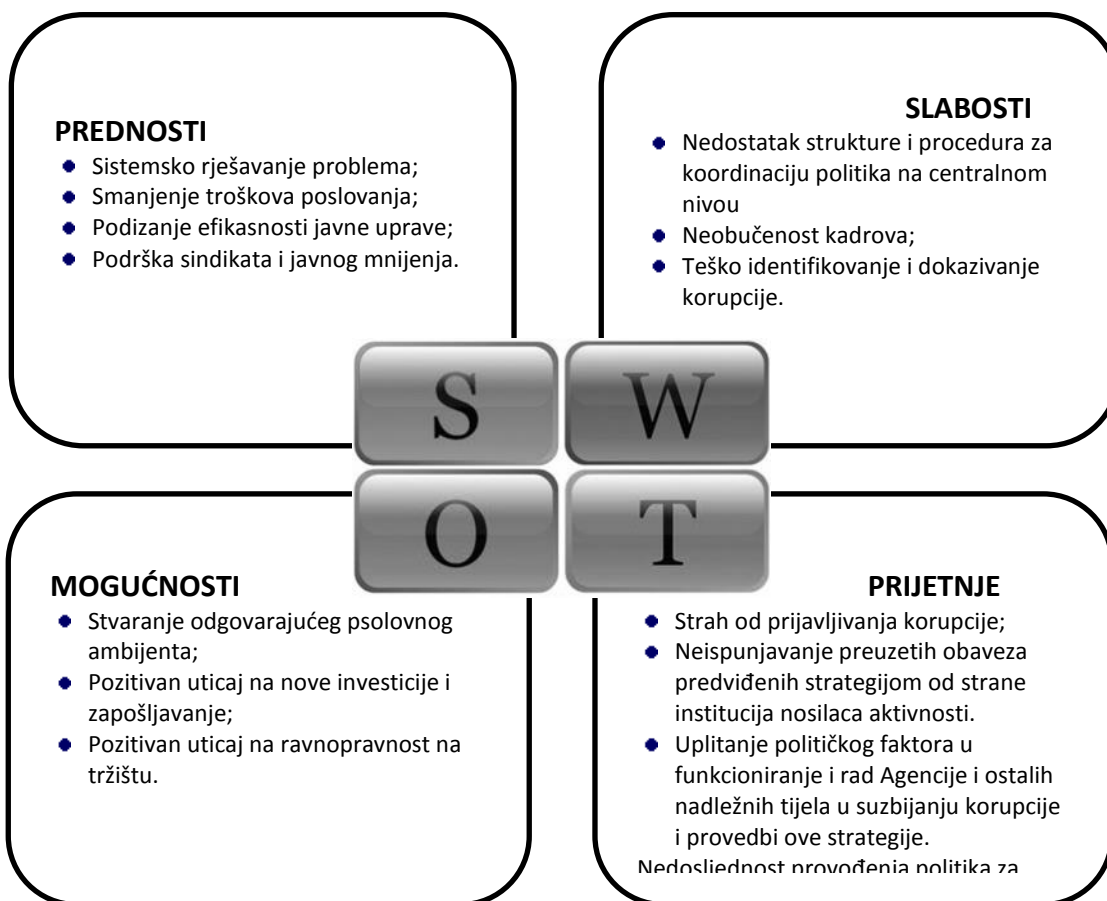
PREDNOSTI
- Sistemsko rješavanje problema;
- Smanjenje troškova poslovanja;
- Podizanje efikasnosti javne uprave;
- Podrška sindikata i javnog mnijenja.

SLABOSTI
- Nedostatak strukture i procedura za koordinaciju politika na centralnom nivou
- Neobučenost kadrova;
- Teško identifikovanje i dokazivanje korupcije.

S W O T

MOGUĆNOSTI
- Stvaranje odgovarajućeg psolovnog ambijenta;
- Pozitivan uticaj na nove investicije i zapošljavanje;
- Pozitivan uticaj na ravnopravnost na tržištu.

PRIJETNJE
- Strah od prijavljivanja korupcije;
- Neispunjavanje preuzetih obaveza predviđenih strategijom od strane institucija nosilaca aktivnosti.
- Uplitanje političkog faktora u funkcioniranje i rad Agencije i ostalih nadležnih tijela u suzbijanju korupcije i provedbi ove strategije.

Nedosljednost provođenja politika za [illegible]